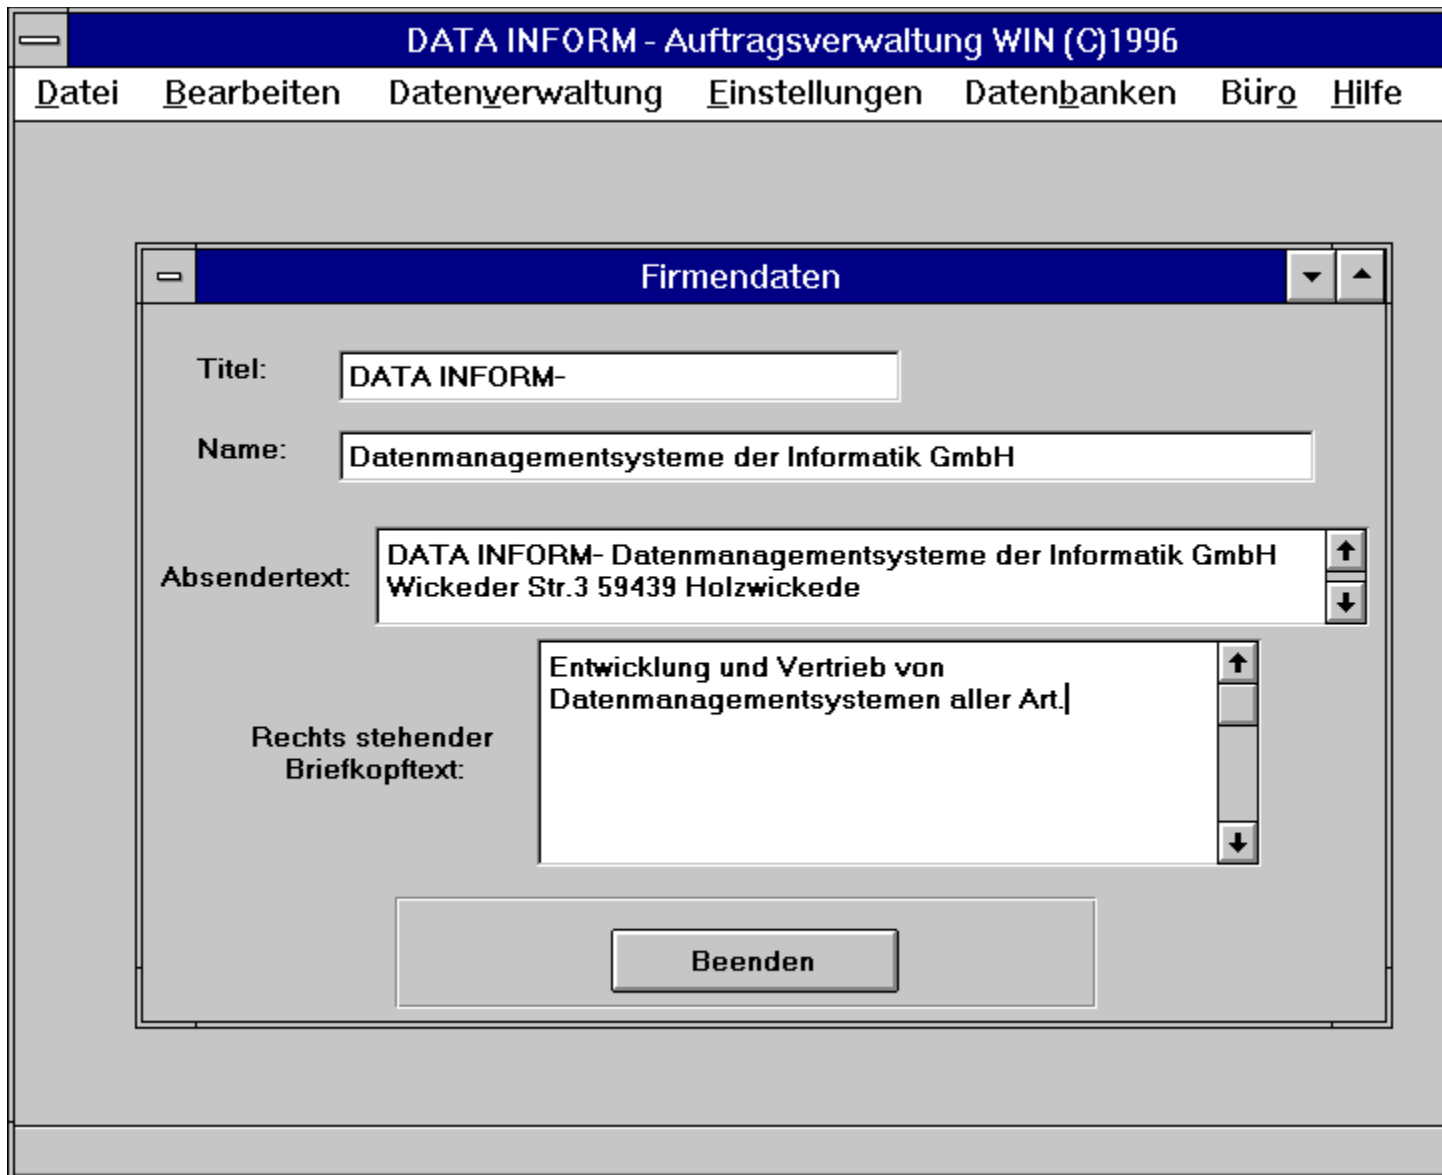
DATA INFORM - Auftragsverwaltung WIN (C)1996

Datei Bearbeiten Datenverwaltung Einstellungen Datenbanken Büro Hilfe

Firmendaten

Titel: DATA INFORM-

Name: Datenmanagementsysteme der Informatik GmbH

Absendertext: DATA INFORM- Datenmanagementsysteme der Informatik GmbH Wickeder Str.3 59439 Holzwickede

Rechts stehender Briefkopftext: Entwicklung und Vertrieb von Datenmanagementsystemen aller Art.

Beenden